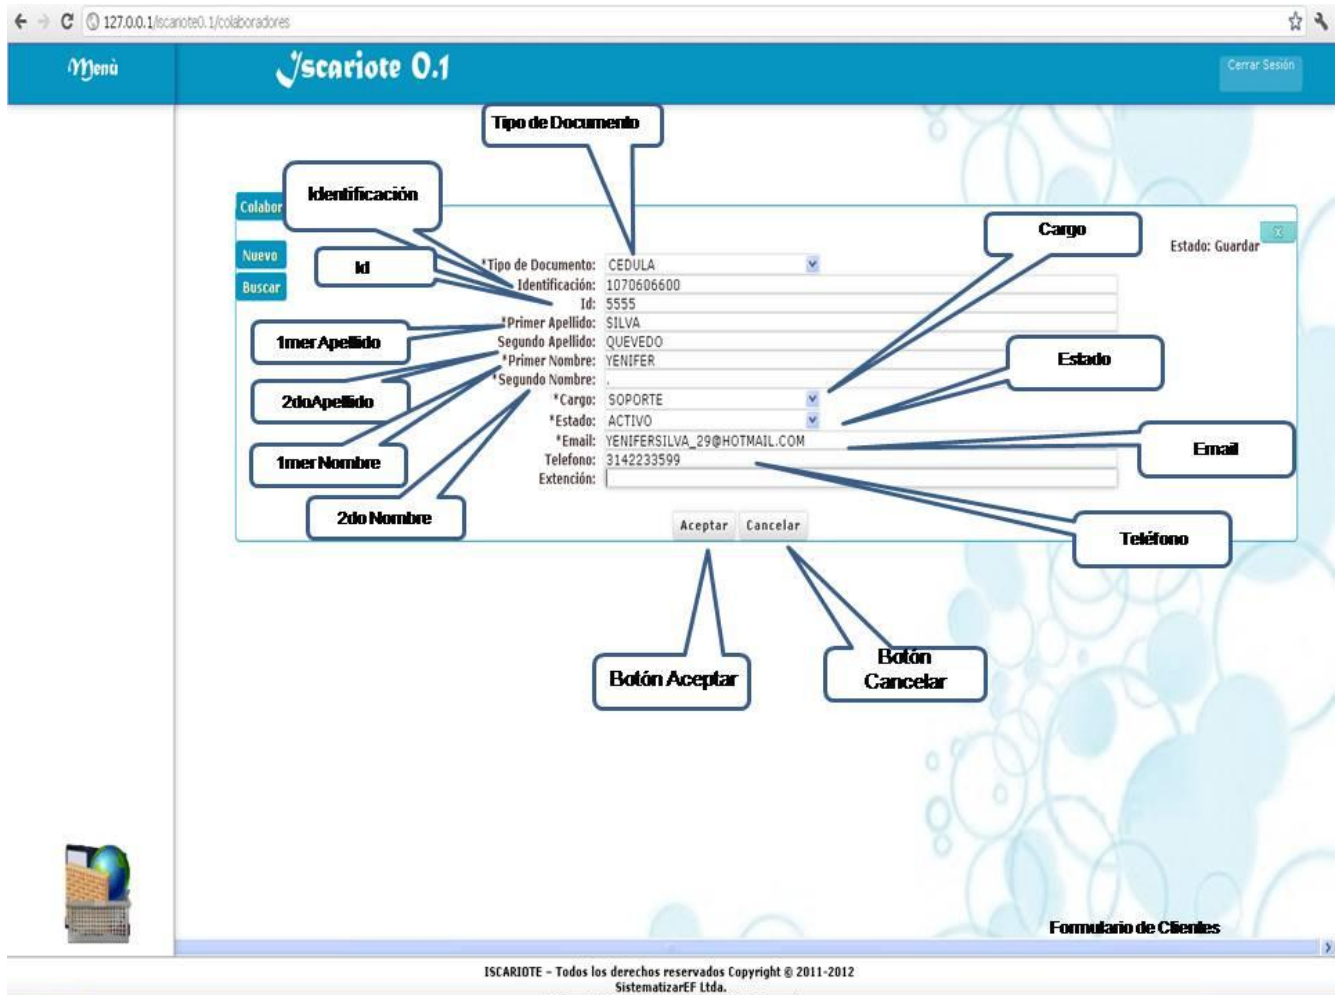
127.0.0.1/iscariote0.1/colaboradores

Menù

Iscariote 0.1

Cerrar Sesión

Tipo de Documento

Identificación

Colabor

Nuevo

Buscar

Id

Cargo

Estado: Guardar

x

*Tipo de Documento: CEDULA
Identificación: 1070606600
Id: 5555
*Primer Apellido: SILVA
Segundo Apellido: QUEVEDO
*Primer Nombre: YENIFER
*Segundo Nombre: .
*Cargo: SOPORTE
*Estado: ACTIVO
*Email: YENIFERSILVA_29@HOTMAIL.COM
Telefono: 3142233599
Extención:

1mer Apellido

2do Apellido

1mer Nombre

2do Nombre

Estado

Email

Teléfono

Aceptar

Cancelar

Botón Aceptar

Botón Cancelar

Formulario de Clientes

ISCARIOTE - Todos los derechos reservados Copyright © 2011-2012
SistematizarEF Ltda.